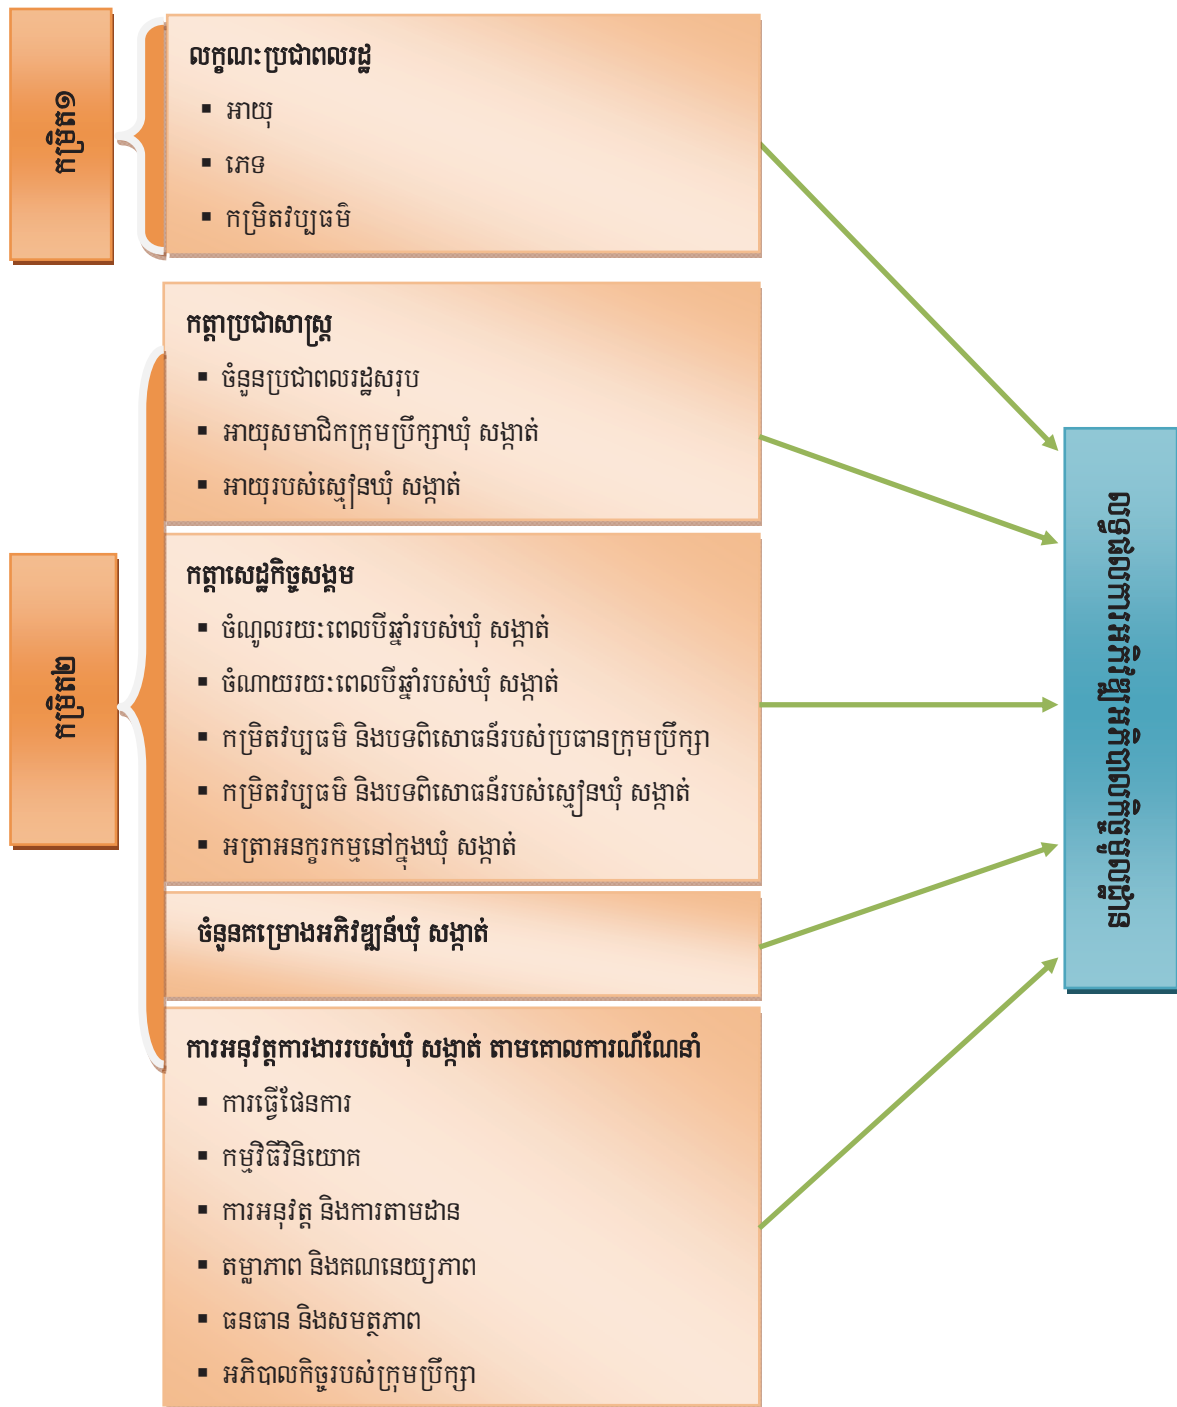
កម្រិត១

លក្ខណៈប្រជាពលរដ្ឋ
▪ អាយុ
▪ ភេទ
▪ កម្រិតវប្បធម៌

កម្រិត២

កត្តាប្រជាសាស្ត្រ
▪ ចំនួនប្រជាពលរដ្ឋសរុប
▪ អាយុសមាជិកក្រុមប្រឹក្សាឃុំ សង្កាត់
▪ អាយុរបស់ស្មៀនឃុំ សង្កាត់

កត្តាសេដ្ឋកិច្ចសង្គម
▪ ចំណូលរយៈពេលបីឆ្នាំរបស់ឃុំ សង្កាត់
▪ ចំណាយរយៈពេលបីឆ្នាំរបស់ឃុំ សង្កាត់
▪ កម្រិតវប្បធម៌ និងបទពិសោធន៍របស់ប្រធានក្រុមប្រឹក្សា
▪ កម្រិតវប្បធម៌ និងបទពិសោធន៍របស់ស្មៀនឃុំ សង្កាត់
▪ អត្រាអនក្ខរកម្មនៅក្នុងឃុំ សង្កាត់

ចំនួនគម្រោងអភិវឌ្ឍន៍ឃុំ សង្កាត់

ការអនុវត្តការងាររបស់ឃុំ សង្កាត់ តាមគោលការណ៍ណែនាំ
▪ ការធ្វើផែនការ
▪ កម្មវិធីវិនិយោគ
▪ ការអនុវត្ត និងការតាមដាន
▪ តម្លាភាព និងគណនេយ្យភាព
▪ ធនធាន និងសមត្ថភាព
▪ អភិបាលកិច្ចរបស់ក្រុមប្រឹក្សា

ការចូលរួមរបស់ប្រជាពលរដ្ឋ